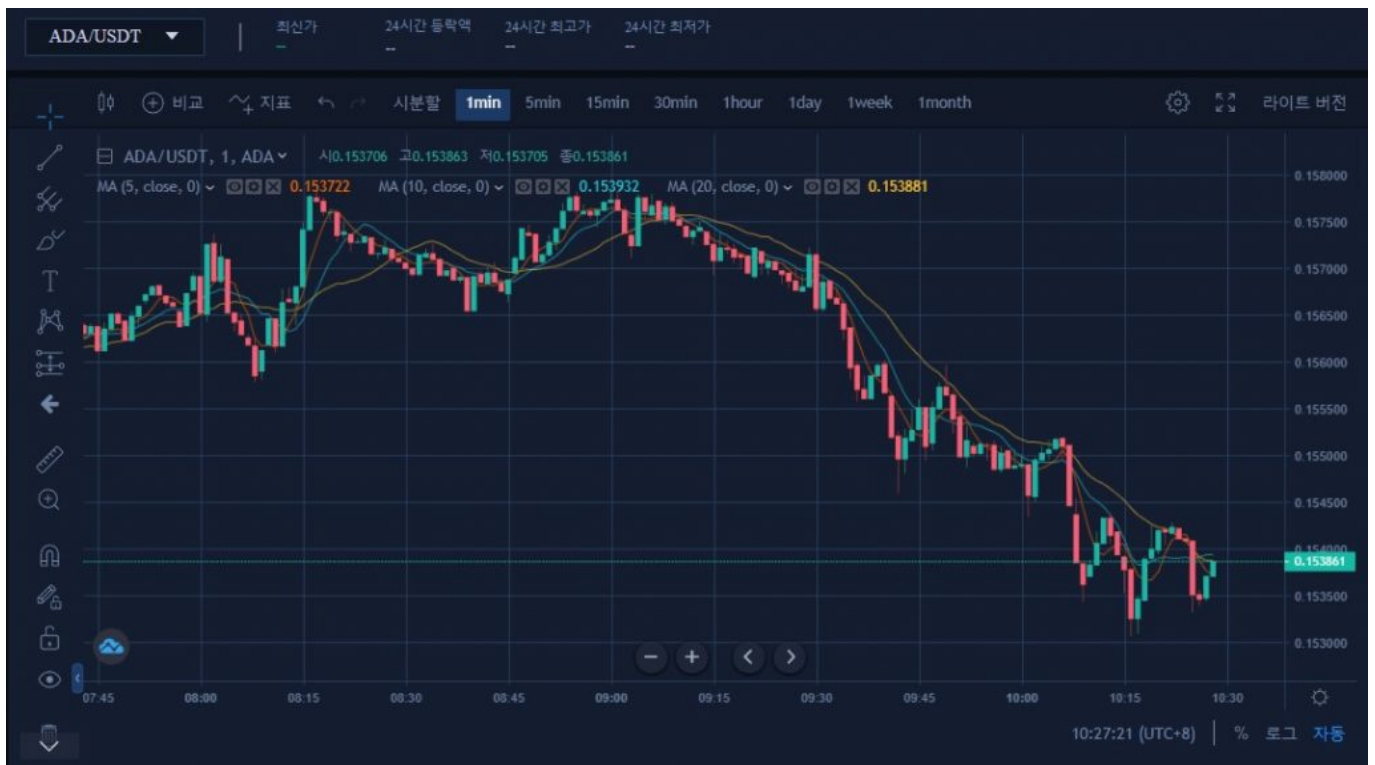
ADA/USDT

최신가
--

24시간 등락액
--

24시간 최고가
--

24시간 최저가
--

비교 지표 시분할 1min 5min 15min 30min 1hour 1day 1week 1month 라이트 버전

ADA/USDT, 1, ADA 시0.153706 고0.153863 저0.153705 종0.153861

MA (5, close, 0) 0.153722 MA (10, close, 0) 0.153932 MA (20, close, 0) 0.153881

0.158000
0.157500
0.157000
0.156500
0.156000
0.155500
0.155000
0.154500
0.154000
0.153861
0.153500
0.153000

07:45 08:00 08:15 08:30 08:45 09:00 09:15 09:30 09:45 10:00 10:15 10:30

10:27:21 (UTC+8) % 로그 자동